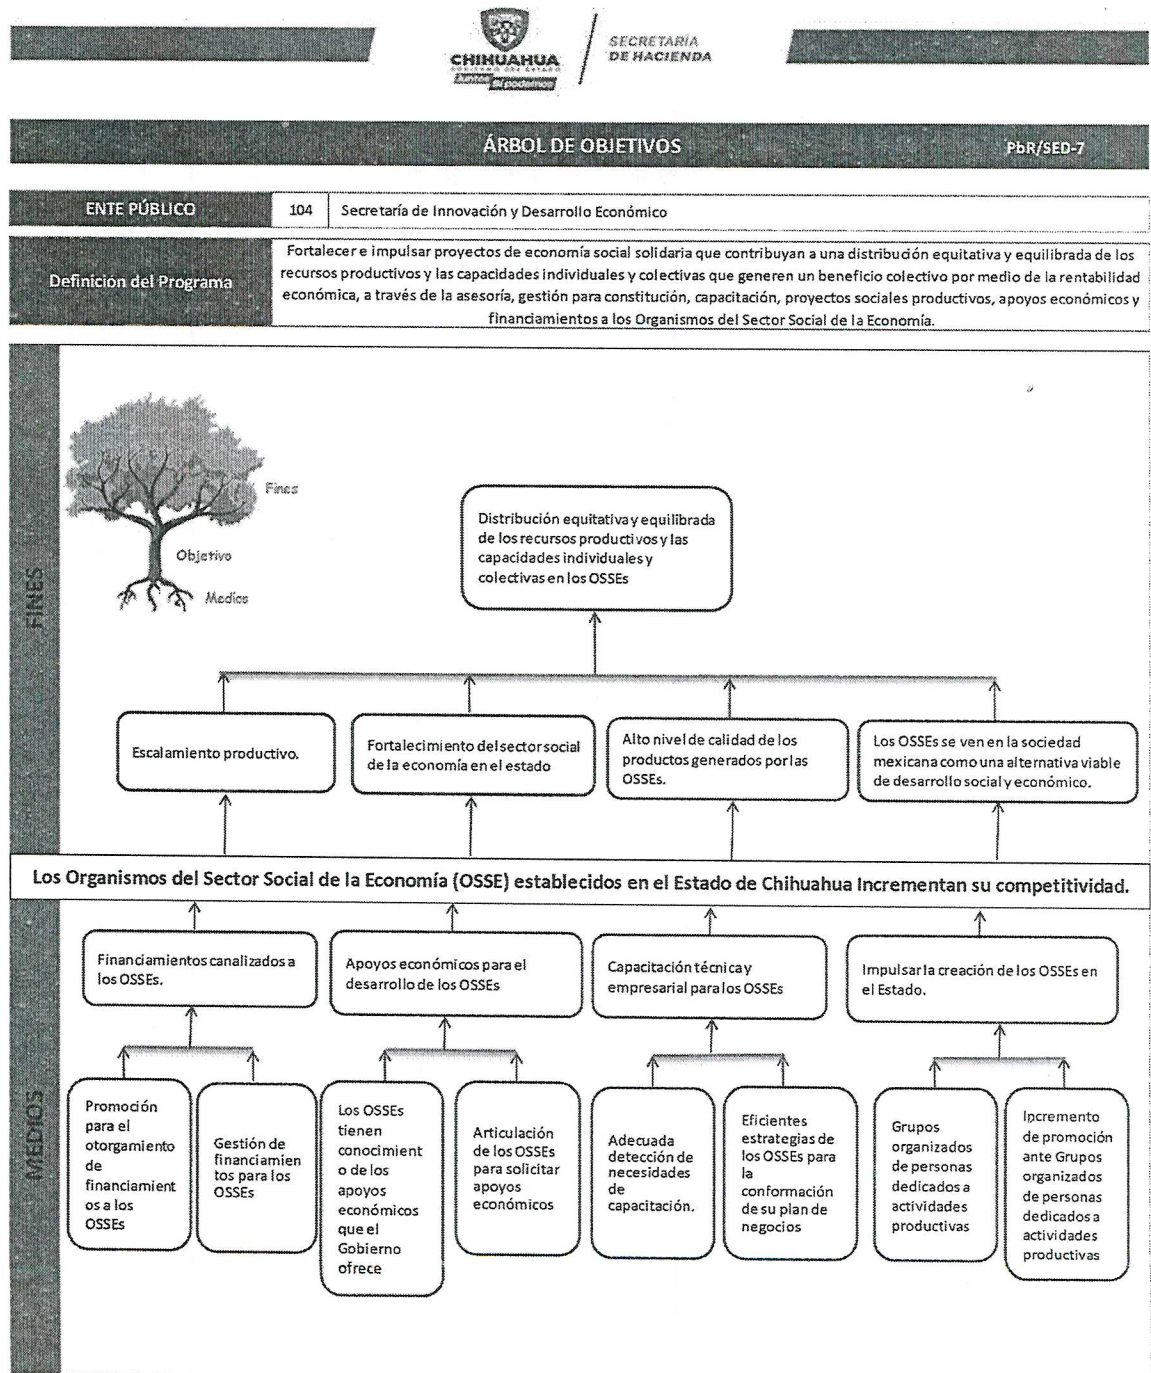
CHIHUAHUA
GOBIERNO DEL ESTADO
Juntos lo podemos
SECRETARÍA DE HACIENDA

ÁRBOL DE OBJETIVOS
PbR/SED-7

| ENTE PÚBLICO | 104 | Secretaría de Innovación y Desarrollo Económico |
|---|---|---|
| Definición del Programa | Fortalecer e impulsar proyectos de economía social solidaria que contribuyan a una distribución equitativa y equilibrada de los recursos productivos y las capacidades individuales y colectivas que generen un beneficio colectivo por medio de la rentabilidad económica, a través de la asesoría, gestión para constitución, capacitación, proyectos sociales productivos, apoyos económicos y financiamientos a los Organismos del Sector Social de la Economía. | |

FINES

Fines
Objetivo
Medios

Distribución equitativa y equilibrada de los recursos productivos y las capacidades individuales y colectivas en los OSSEs

Escalamiento productivo.

Fortalecimiento del sector social de la economía en el estado

Alto nivel de calidad de los productos generados por las OSSEs.

Los OSSEs se ven en la sociedad mexicana como una alternativa viable de desarrollo social y económico.

Los Organismos del Sector Social de la Economía (OSSE) establecidos en el Estado de Chihuahua Incrementan su competitividad.

MEDIOS

Financiamientos canalizados a los OSSEs.

Apoyos económicos para el desarrollo de los OSSEs

Capacitación técnica y empresarial para los OSSEs

Impulsar la creación de los OSSEs en el Estado.

Promoción para el otorgamiento de financiamientos a los OSSEs

Gestión de financiamientos para los OSSEs

Los OSSEs tienen conocimiento de los apoyos económicos que el Gobierno ofrece

Articulación de los OSSEs para solicitar apoyos económicos

Adecuada detección de necesidades de capacitación.

Eficientes estrategias de los OSSEs para la conformación de su plan de negocios

Grupos organizados de personas dedicados a actividades productivas

Incremento de promoción ante Grupos organizados de personas dedicados a actividades productivas